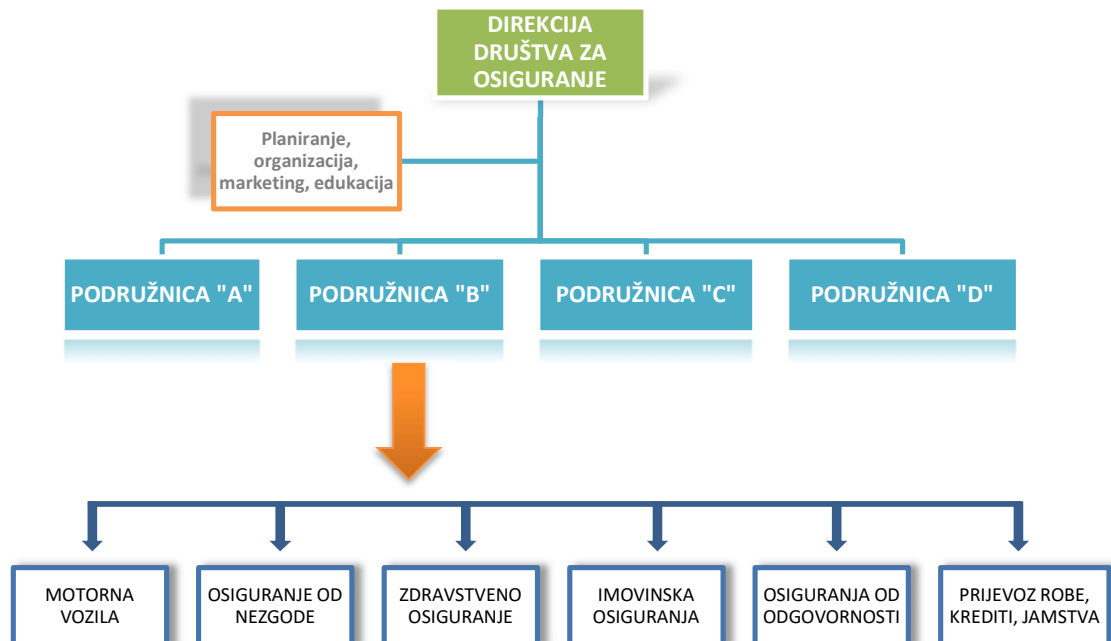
DIREKCIJA DRUŠTVA ZA OSIGURANJE

Planiranje, organizacija, marketing, edukacija

PODRUŽNICA "A"

PODRUŽNICA "B"

PODRUŽNICA "C"

PODRUŽNICA "D"

MOTORNA VOZILA

OSIGURANJE OD NEZGODE

ZDRAVSTVENO OSIGURANJE

IMOVINSKA OSIGURANJA

OSIGURANJA OD ODGOVORNOSTI

PRIJEVOZ ROBE, KREDITI, JAMSTVA